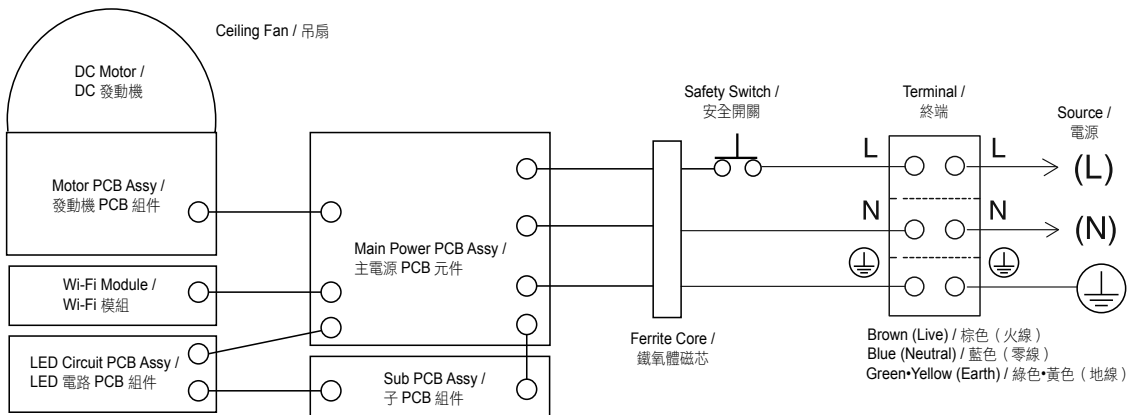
Ceiling Fan / 吊扇

DC Motor / DC 發動機

Motor PCB Assy / 發動機 PCB 組件

Wi-Fi Module / Wi-Fi 模組

LED Circuit PCB Assy / LED 電路 PCB 組件

Main Power PCB Assy / 主電源 PCB 元件

Sub PCB Assy / 子 PCB 組件

Ferrite Core / 鐵氧體磁芯

Safety Switch / 安全開關

Terminal / 終端

Source / 電源

L

L

(L)

N

N

(N)

Brown (Live) / 棕色（火線）
Blue (Neutral) / 藍色（零線）
Green•Yellow (Earth) / 綠色•黃色（地線）